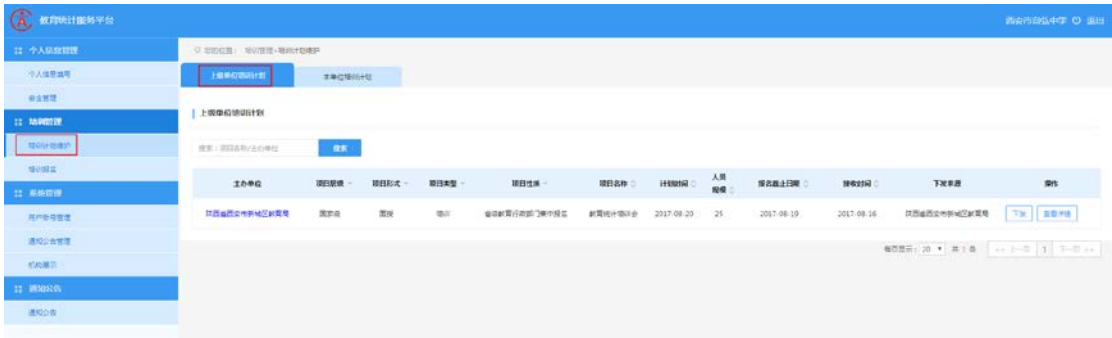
教育统计服务平台

西安市回民中学 退出

个人信息管理
个人信息填写
修改密码
培训管理
培训计划维护
培训报名
系统管理
用户帐号管理
通知公告管理
机构展示
通知公告
通知公告

当前位置： 培训管理 > 培训计划维护

上级单位培训计划
本单位培训计划

上级单位培训计划

搜索：项目名称/主办单位
搜索

| 主办单位 | 项目层级 | 项目形式 | 项目类型 | 项目性质 | 项目名称 | 计划时间 | 人员规模 | 报名截止日期 | 接收时间 | 下发来源 | 操作 |
|---|---|---|---|---|---|---|---|---|---|---|---|
| 陕西省西安市新城区教育局 | 国家级 | 面授 | 培训 | 省级教育行政部门集中组织 | 教育统计培训会 | 2017-08-20 | 25 | 2017-08-19 | 2017-08-16 | 陕西省西安市新城区教育局 | 下发 查看详情 |

每页显示：20 共：1条 << 上一页 1 下一页 >>